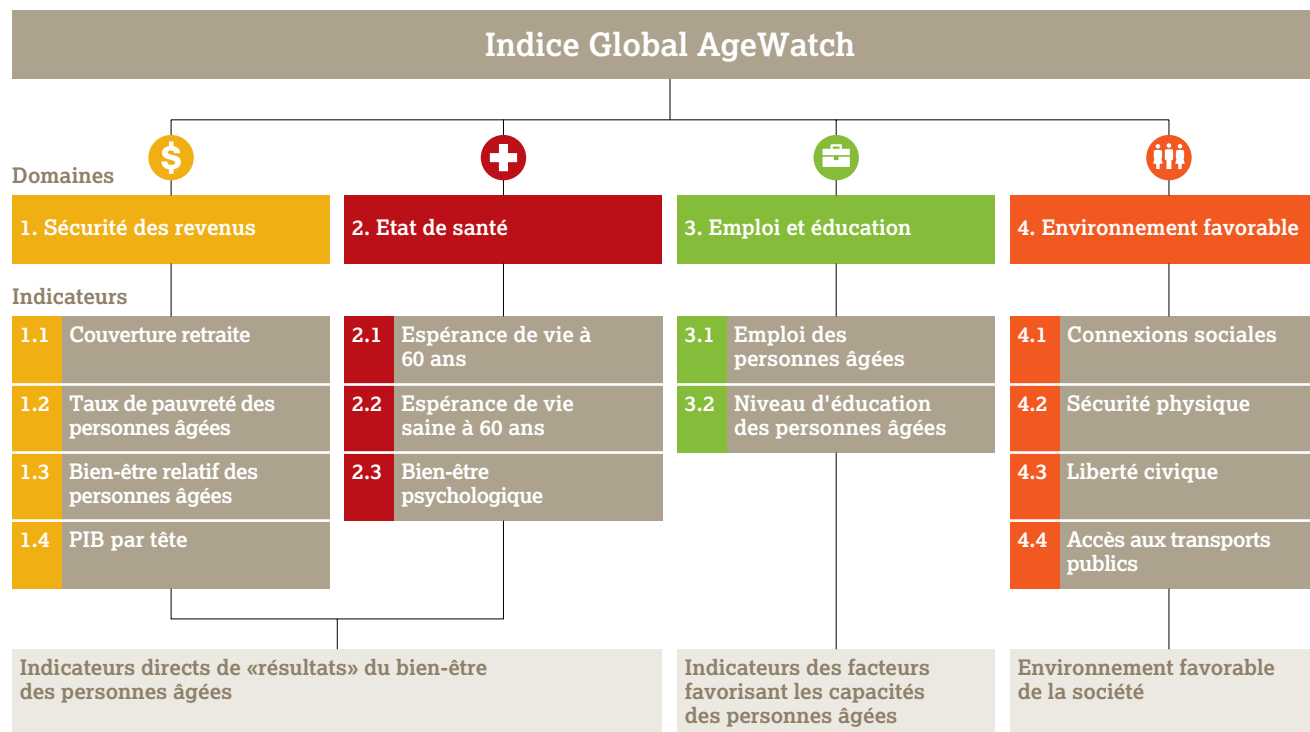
Indice Global AgeWatch

Domaines

1. Sécurité des revenus

2. Etat de santé

3. Emploi et éducation

4. Environnement favorable

Indicateurs

1.1 Couverture retraite

1.2 Taux de pauvreté des personnes âgées

1.3 Bien-être relatif des personnes âgées

1.4 PIB par tête

2.1 Espérance de vie à 60 ans

2.2 Espérance de vie saine à 60 ans

2.3 Bien-être psychologique

3.1 Emploi des personnes âgées

3.2 Niveau d'éducation des personnes âgées

4.1 Connexions sociales

4.2 Sécurité physique

4.3 Liberté civique

4.4 Accès aux transports publics

Indicateurs directs de «résultats» du bien-être des personnes âgées

Indicateurs des facteurs favorisant les capacités des personnes âgées

Environnement favorable de la société